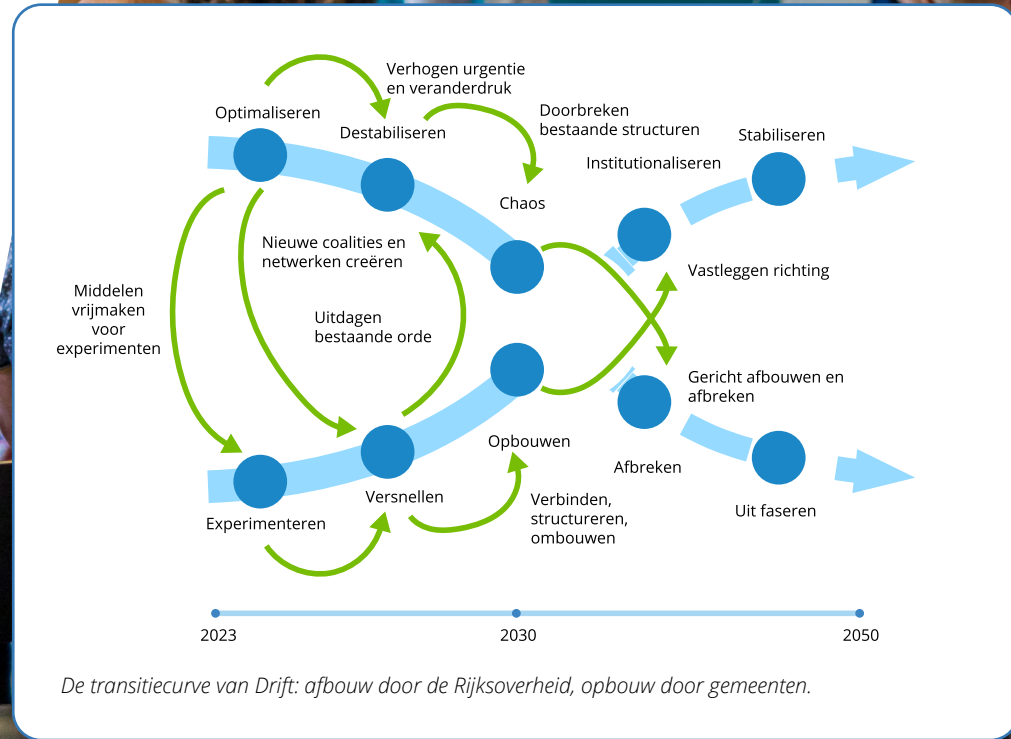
Verhogen urgentie en veranderdruk

Optimaliseren

Destabiliseren

Doorbreken bestaande structuren

Stabiliseren

Institutionaliseren

Chaos

Nieuwe coalities en netwerken creëren

Vastleggen richting

Middelen vrijmaken voor experimenten

Uitdagen bestaande orde

Gericht afbouwen en afbreken

Opbouwen

Afbreken

Versnellen

Experimenteren

Verbinden, structureren, ombouwen

Uit faseren

2023

2030

2050

De transitiecurve van Drift: afbouw door de Rijksoverheid, opbouw door gemeenten.